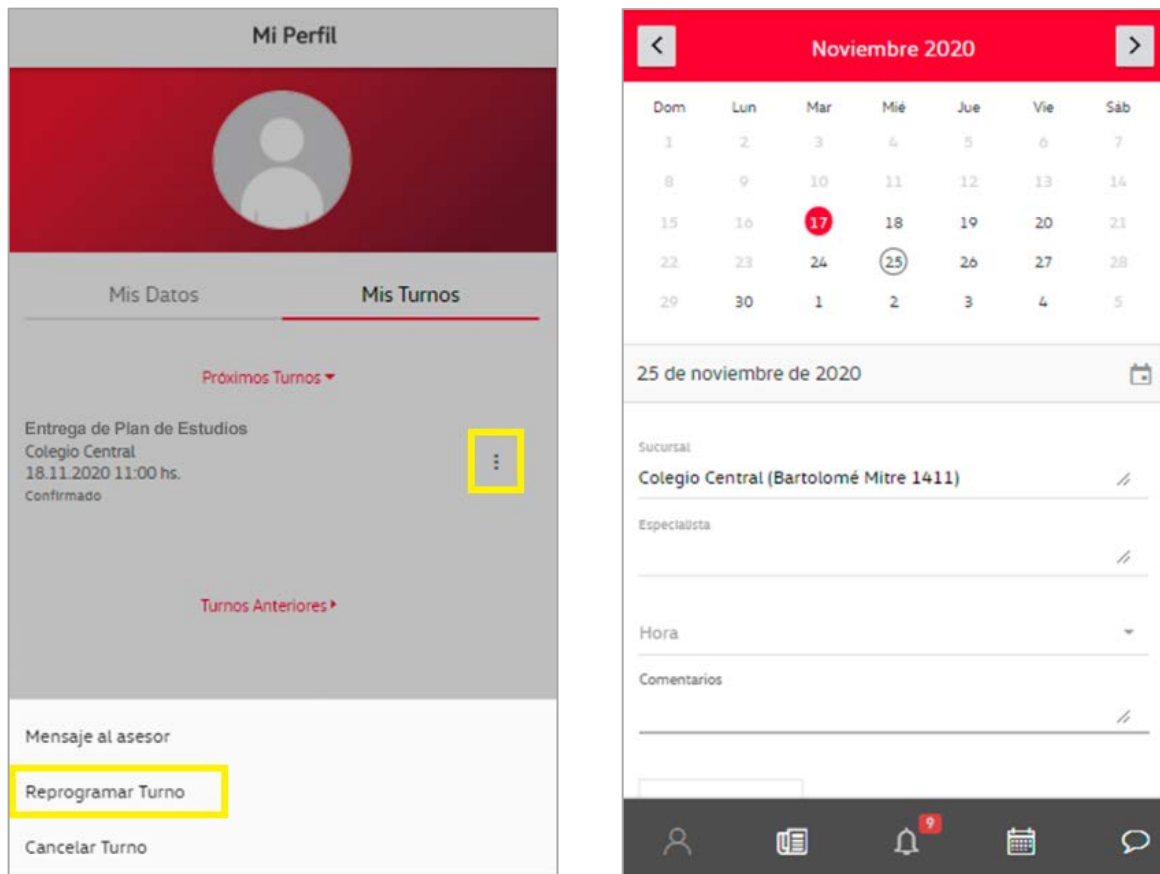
Mi Perfil

Mis Datos
Mis Turnos

Próximos Turnos

Entrega de Plan de Estudios
Colegio Central
18.11.2020 11:00 hs.
Confirmado

Turnos Anteriores

Mensaje al asesor
Reprogramar Turno
Cancelar Turno

Noviembre 2020

| Dom | Lun | Mar | Mié | Jue | Vie | Sáb |
|---|---|---|---|---|---|---|
| 1 | 2 | 3 | 4 | 5 | 6 | 7 |
| 8 | 9 | 10 | 11 | 12 | 13 | 14 |
| 15 | 16 | 17 | 18 | 19 | 20 | 21 |
| 22 | 23 | 24 | 25 | 26 | 27 | 28 |
| 29 | 30 | 1 | 2 | 3 | 4 | 5 |

25 de noviembre de 2020

Sucursal
Colegio Central (Bartolomé Mitre 1411)

Especialista

Hora

Comentarios

9